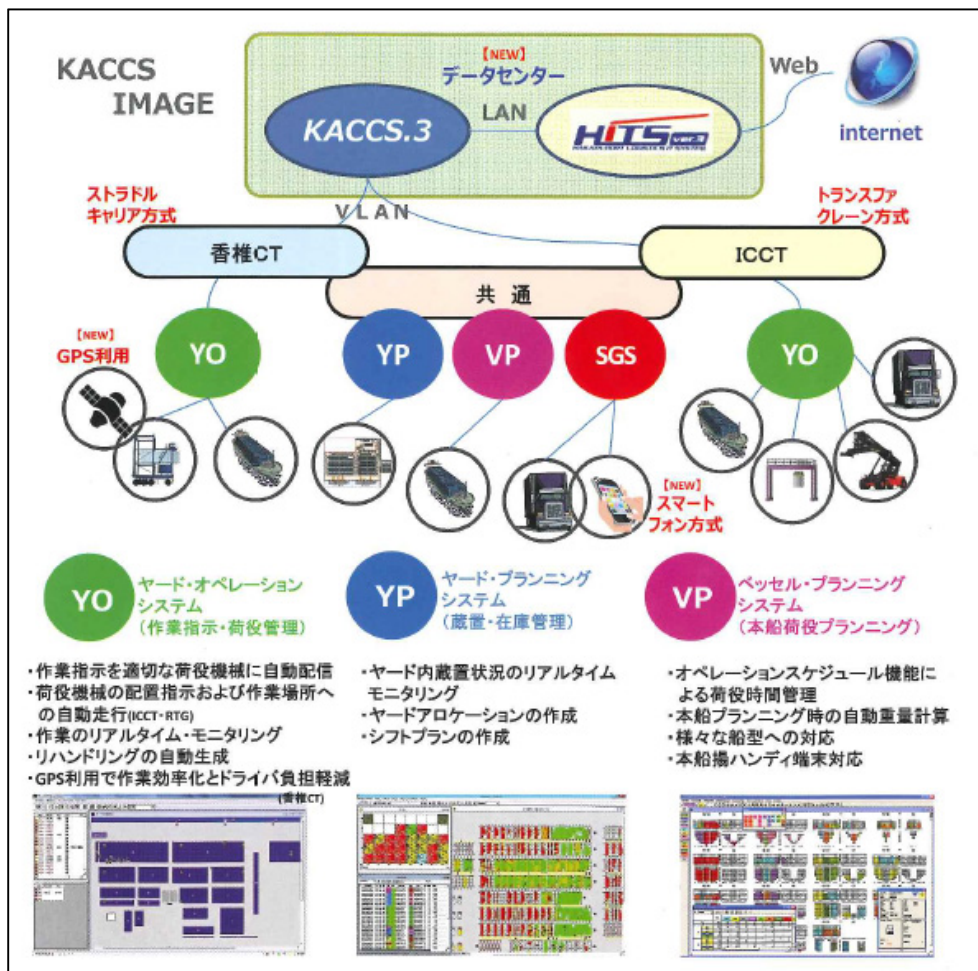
KACCS IMAGE

【NEW】
データセンター

KACCS.3

LAN

HITS ver.3

Web

internet

VLAN

ストラドルキャリア方式

トランスファクレーン方式

香椎CT

ICCT

共通

【NEW】
GPS利用

YO

YP

VP

SGS

YO

【NEW】
スマートフォン方式

YO ヤード・オペレーションシステム（作業指示・荷役管理）

YP ヤード・プランニングシステム（蔵置・在庫管理）

VP ベッセル・プランニングシステム（本船荷役プランニング）

・作業指示を適切な荷役機械に自動配信
・荷役機械の配置指示および作業場所への自動走行(ICCT・RTG)
・作業のリアルタイム・モニタリング
・リハンドリングの自動生成
・GPS利用で作業効率化とドライバ負担軽減(香椎CT)

・ヤード内蔵置状況のリアルタイムモニタリング
・ヤードアロケーションの作成
・シフトプランの作成

・オペレーションスケジュール機能による荷役時間管理
・本船プランニング時の自動重量計算
・様々な船型への対応
・本船揚ハンディ端末対応